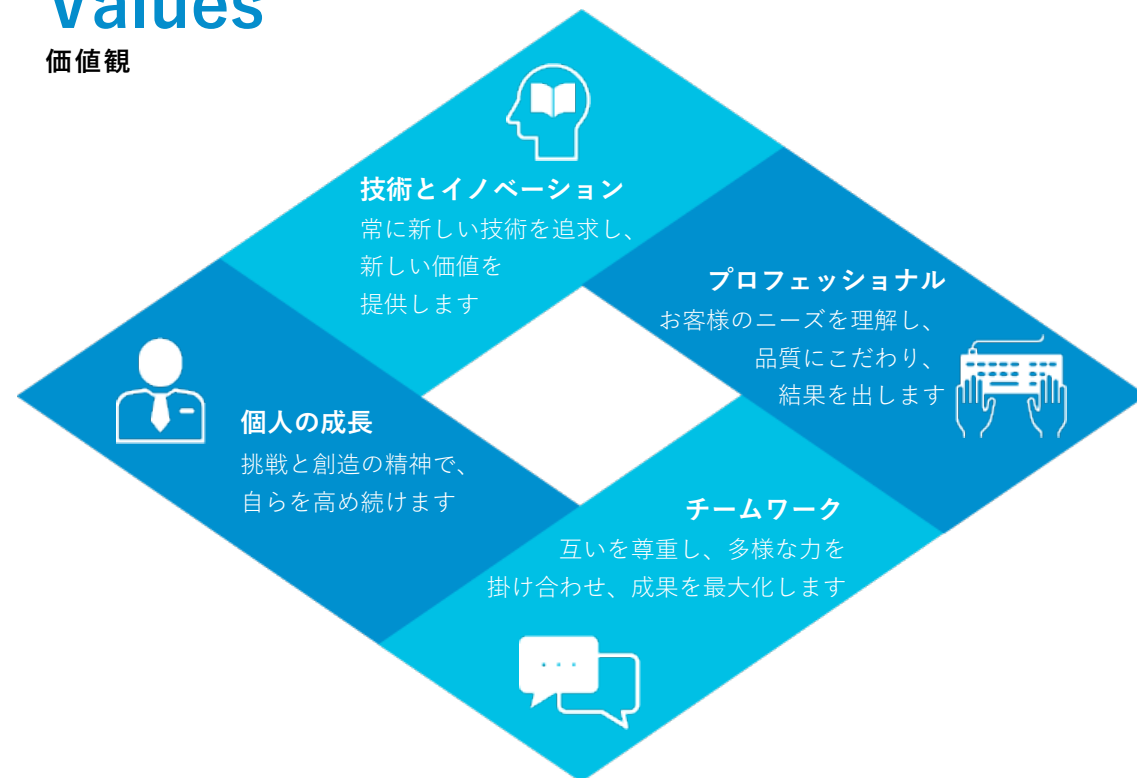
Values
価値観

技術とイノベーション
常に新しい技術を追求し、新しい価値を提供します

プロフェッショナル
お客様のニーズを理解し、品質にこだわり、結果を出します

個人の成長
挑戦と創造の精神で、自らを高め続けます

チームワーク
互いを尊重し、多様な力を掛け合わせ、成果を最大化します